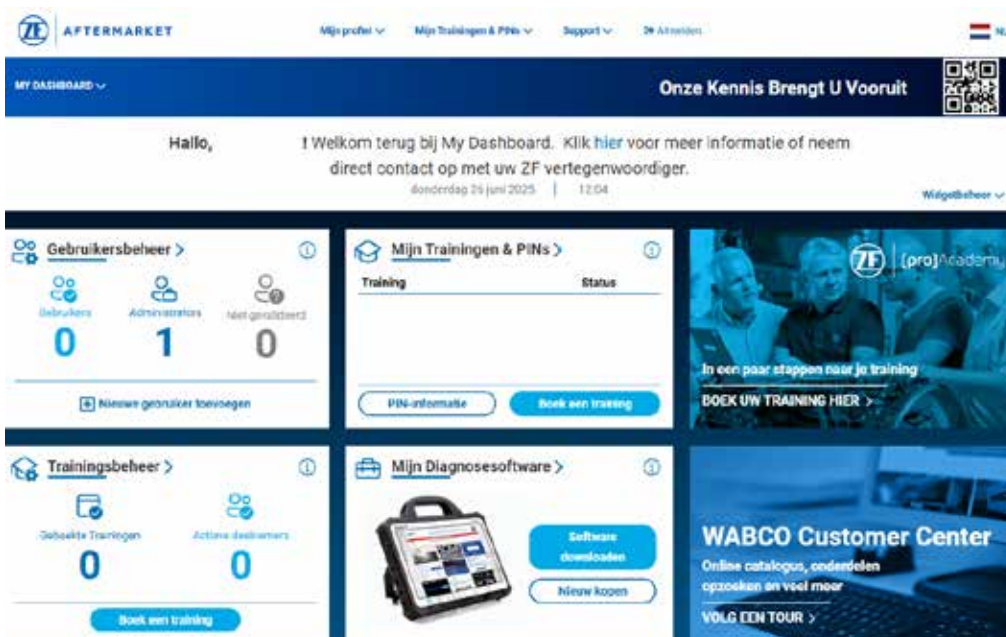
ZF AFTERMARKET

Mijn profiel ∨ Mijn Trainingen & PINs ∨ Support ∨ Afmelden

NL

MY DASHBOARD ∨

Onze Kennis Brengt U Vooruit

Hallo, ! Welkom terug bij My Dashboard. Klik hier voor meer informatie of neem direct contact op met uw ZF vertegenwoordiger.

donderdag 26 juni 2025 | 12:04

Widgetbeheer ∨

Gebruikersbeheer >

Gebruikers 0

Administrators 1

Niet gevalideerd 0

Nieuwe gebruiker toevoegen

Mijn Trainingen & PINs >

Training Status

PIN-informatie

Boek een training

ZF [pro]Academy

In een paar stappen naar je training

BOEK UW TRAINING HIER >

Trainingsbeheer >

Geboekte Trainingen 0

Actieve deelnemers 0

Boek een training

Mijn Diagnosesoftware >

Software downloaden

Nieuw kopen

WABCO Customer Center

Online catalogus, onderdelen opzoeken en veel meer

VOLG EEN TOUR >